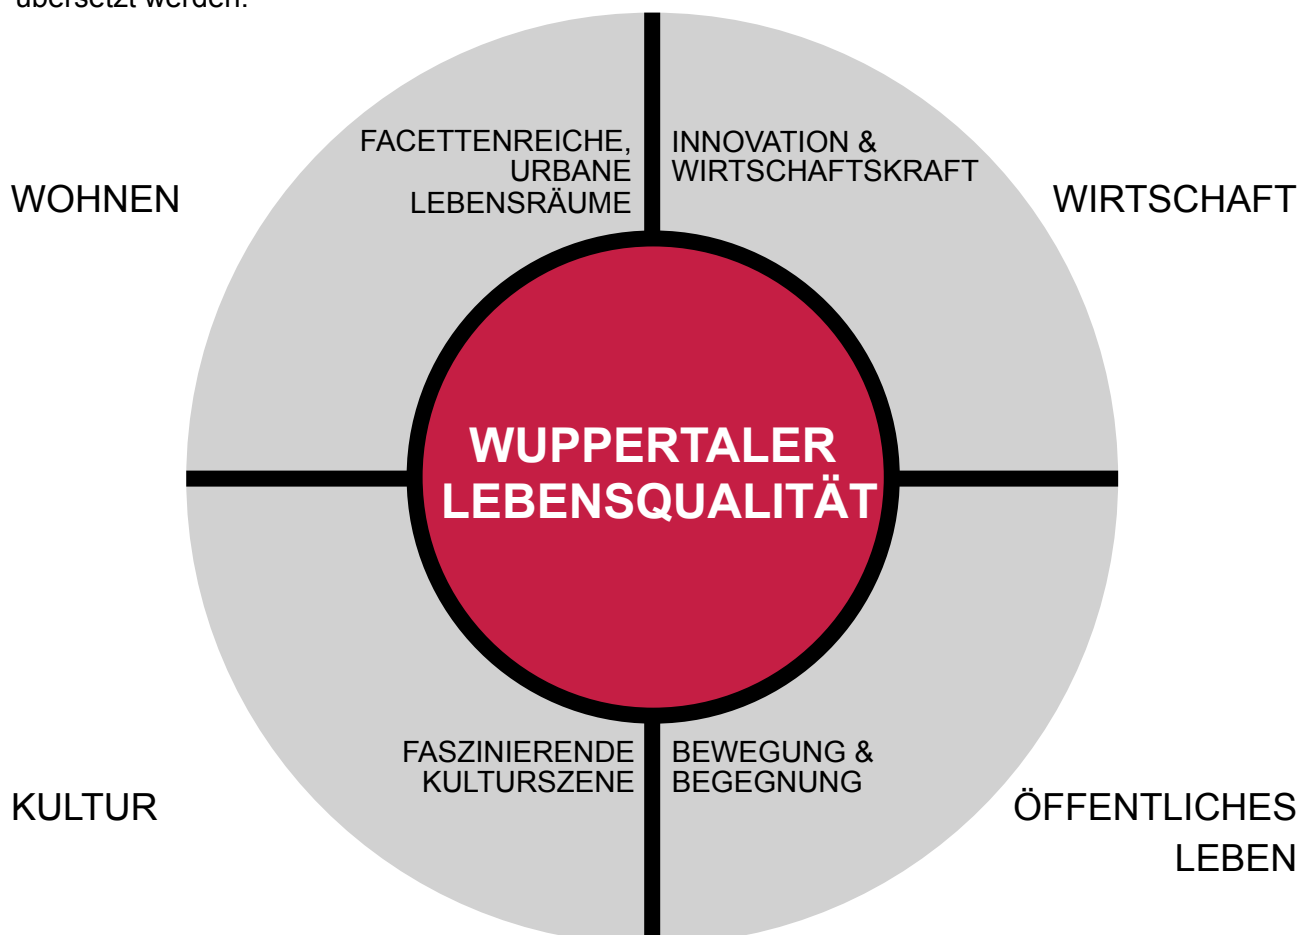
übersetzt werden.

WOHNEN

FACETTENREICHE, URBANE LEBENSRÄUME

INNOVATION & WIRTSCHAFTSKRAFT

WIRTSCHAFT

WUPPERTALER LEBENSQUALITÄT

KULTUR

FASZINIERENDE KULTURSZENE

BEWEGUNG & BEGEGNUNG

ÖFFENTLICHES LEBEN